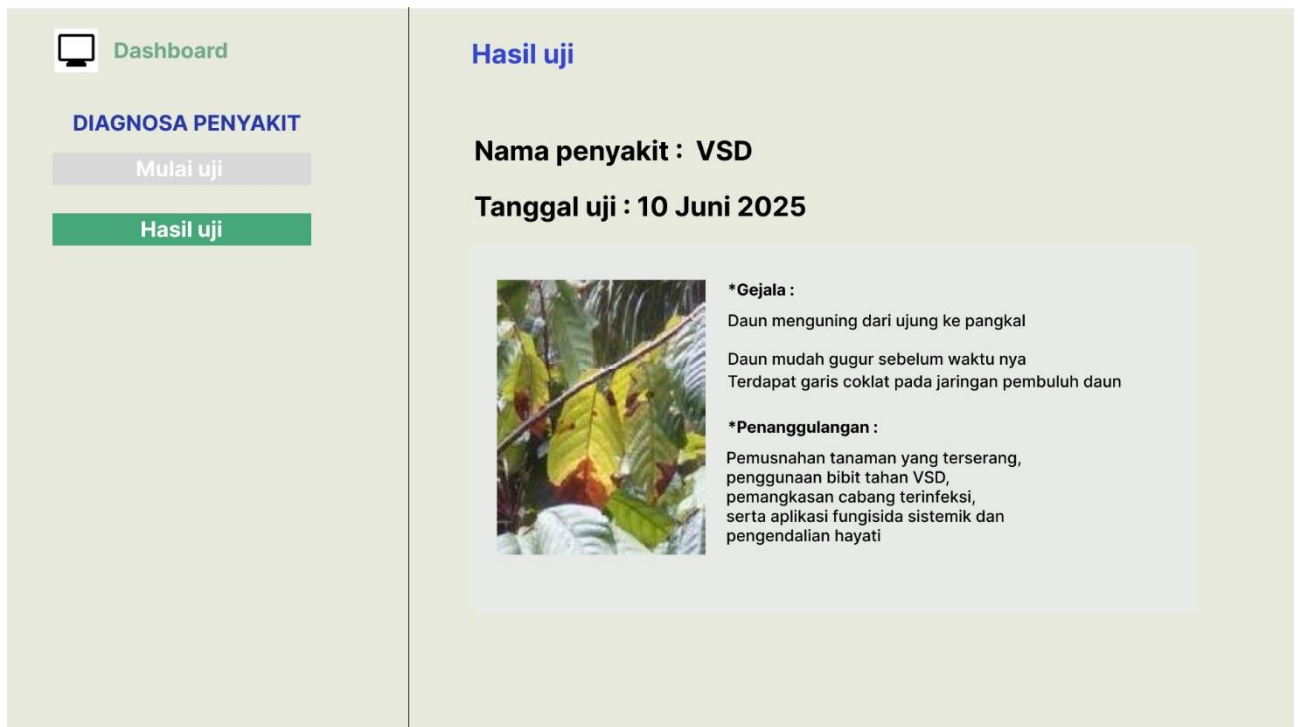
Dashboard

DIAGNOSA PENYAKIT

Mulai uji

Hasil uji

Hasil uji

Nama penyakit : VSD

Tanggal uji : 10 Juni 2025

*Gejala :

Daun menguning dari ujung ke pangkal

Daun mudah gugur sebelum waktu nya
Terdapat garis coklat pada jaringan pembuluh daun

*Penanggulangan :

Pemusnahan tanaman yang terserang, penggunaan bibit tahan VSD, pemangkasan cabang terinfeksi, serta aplikasi fungisida sistemik dan pengendalian hayati